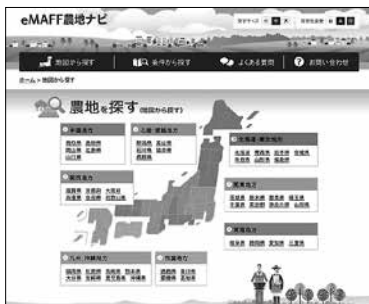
eMAFF農地ナビ

地図から探す
条件から探す
よくある質問
お問い合わせ

ホーム > 地図から探す

農地を探す (地図から探す)

中国地方
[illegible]

近畿・北陸地方
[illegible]

北海道・東北地方
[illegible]

関西地方
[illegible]

関東地方
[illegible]

東海地方
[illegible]

九州・沖縄地方
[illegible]

四国地方
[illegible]